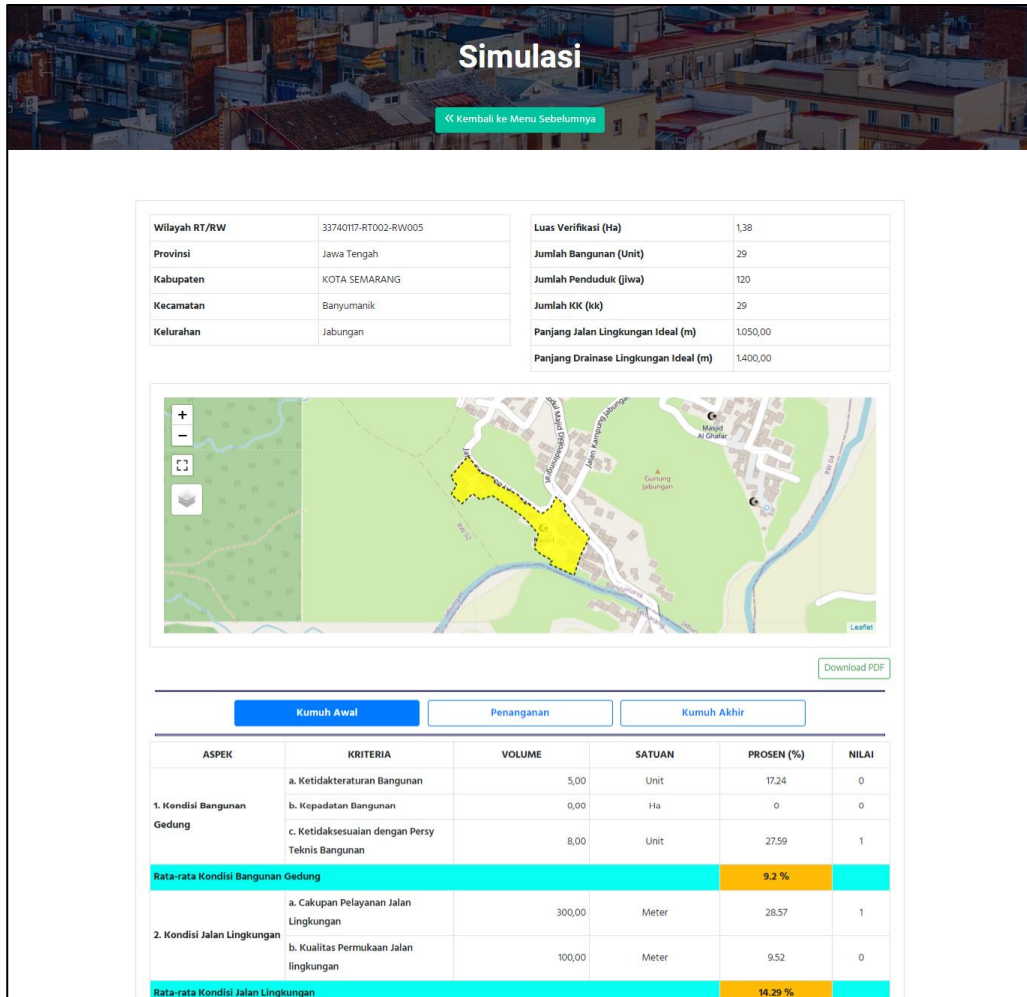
Simulasi

« Kembali ke Menu Sebelumnya

| Wilayah RT/RW | 33740117-RT002-RW005 |
|---|---|
| Provinsi | Jawa Tengah |
| Kabupaten | KOTA SEMARANG |
| Kecamatan | Banyumanik |
| Kelurahan | Jabungan |

| Luas Verifikasi (Ha) | 1,38 |
|---|---|
| Jumlah Bangunan (Unit) | 29 |
| Jumlah Penduduk (jiwa) | 120 |
| Jumlah KK (kk) | 29 |
| Panjang Jalan Lingkungan Ideal (m) | 1.050,00 |
| Panjang Drainase Lingkungan Ideal (m) | 1.400,00 |

+
−
Masjid Al Ghafar
Gunung Jabungan
Jalan Kampung Jabungan
Leaflet

Download PDF

Kumuh Awal | Penanganan | Kumuh Akhir

| ASPEK | KRITERIA | VOLUME | SATUAN | PROSEN (%) | NILAI |
|---|---|---|---|---|---|
| 1. Kondisi Bangunan Gedung | a. Ketidakteraturan Bangunan | 5,00 | Unit | 17.24 | 0 |
| | b. Kepadatan Bangunan | 0,00 | Ha | 0 | 0 |
| | c. Ketidaksesuaian dengan Persy Teknis Bangunan | 8,00 | Unit | 27.59 | 1 |
| Rata-rata Kondisi Bangunan Gedung | | | | 9.2 % | |
| 2. Kondisi Jalan Lingkungan | a. Cakupan Pelayanan Jalan Lingkungan | 300,00 | Meter | 28.57 | 1 |
| | b. Kualitas Permukaan Jalan lingkungan | 100,00 | Meter | 9.52 | 0 |
| Rata-rata Kondisi Jalan Lingkungan | | | | 14.29 % | |